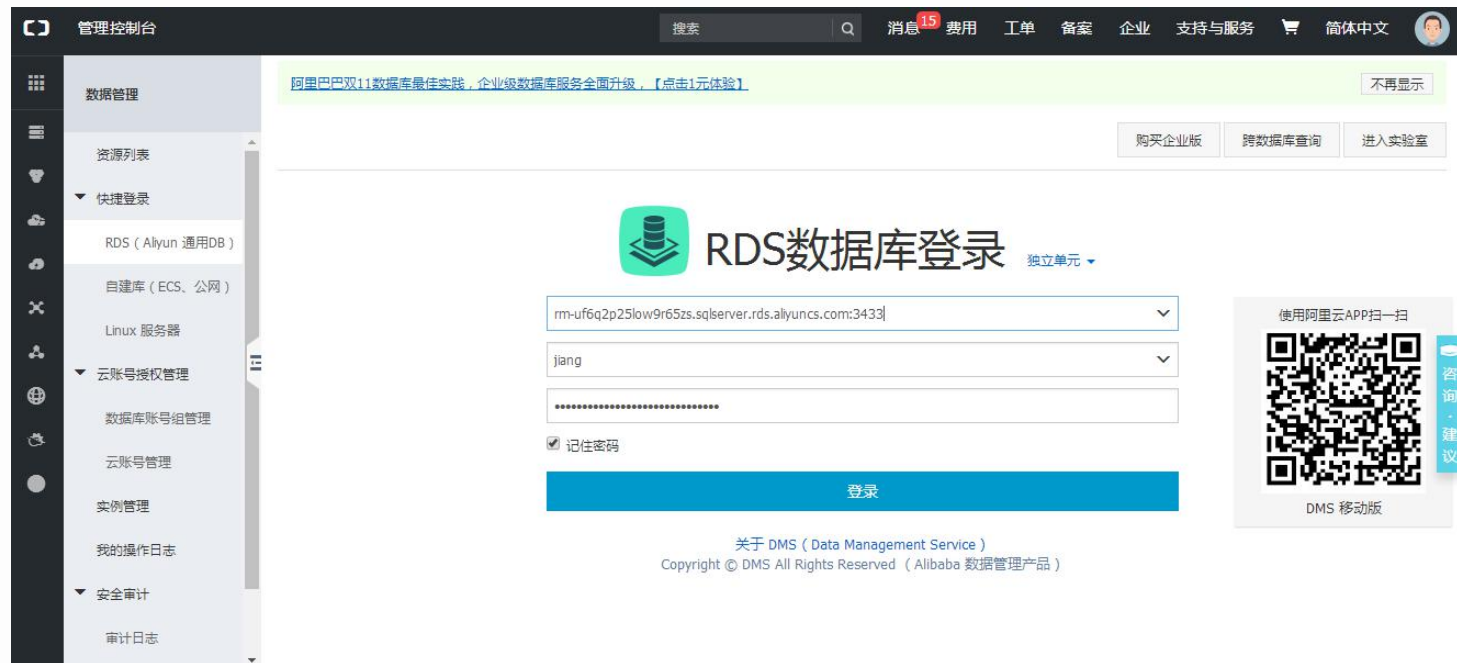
管理控制台
搜索
消息 15 费用 工单 备案 企业 支持与服务 简体中文

数据管理
资源列表
快捷登录
RDS（Aliyun 通用DB）
自建库（ECS、公网）
Linux 服务器
云账号授权管理
数据库账号组管理
云账号管理
实例管理
我的操作日志
安全审计
审计日志

阿里巴巴双11数据库最佳实践，企业级数据库服务全面升级，【点击1元体验】
不再显示

购买企业版 跨数据库查询 进入实验室

RDS数据库登录 独立单元

rm-uf6q2p25low9r65zs.sqlserver.rds.aliyuncs.com:3433
jiang
••••••••••••••••••••••••••••••
记住密码
登录

使用阿里云APP扫一扫
DMS 移动版

咨询·建议

关于 DMS（Data Management Service）
Copyright © DMS All Rights Reserved （Alibaba 数据管理产品）